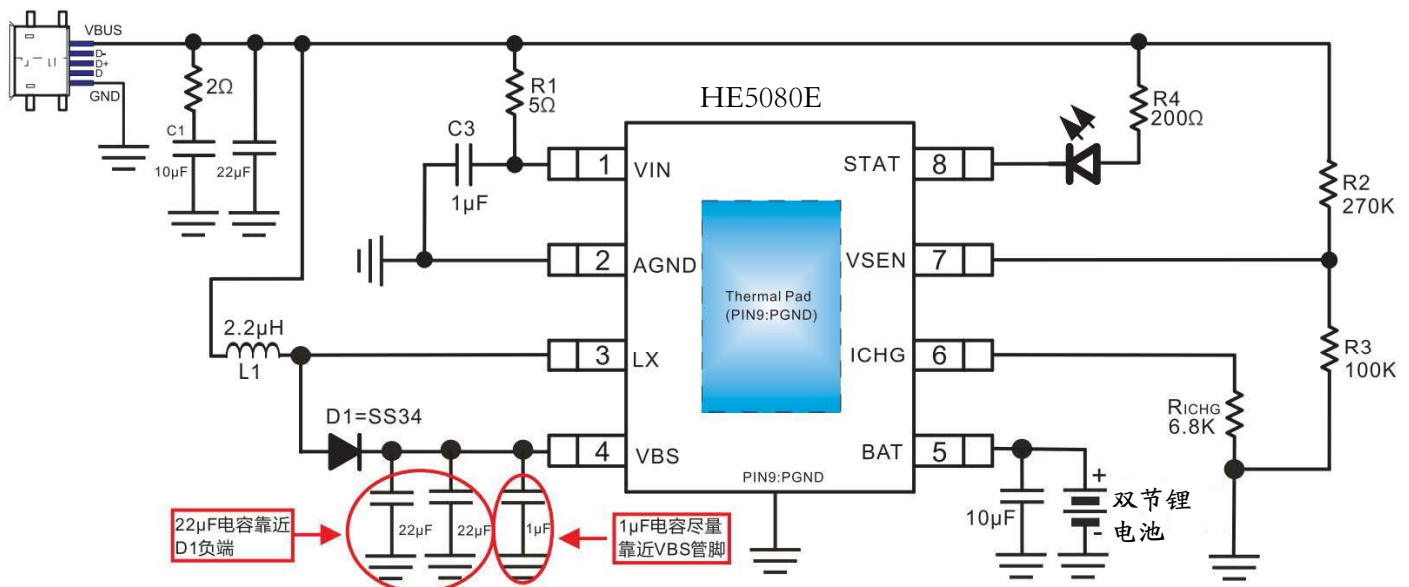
VBUS
D-
D+
D
GND
2Ω
C1
10μF
22μF
C3
1μF
R1
5Ω
HE5080E
R4
200Ω
1 VIN
2 AGND
3 LX
4 VBS
STAT 8
VSEN 7
ICHG 6
BAT 5
Thermal Pad
(PIN9:PGND)
PIN9:PGND
R2
270K
R3
100K
$R_{ICHG}$
6.8K
2.2μH
L1
D1=SS34
22μF
22μF
1μF
10μF
+
-
双节锂
电池
22μF电容靠近
D1负端
1μF电容尽量
靠近VBS管脚